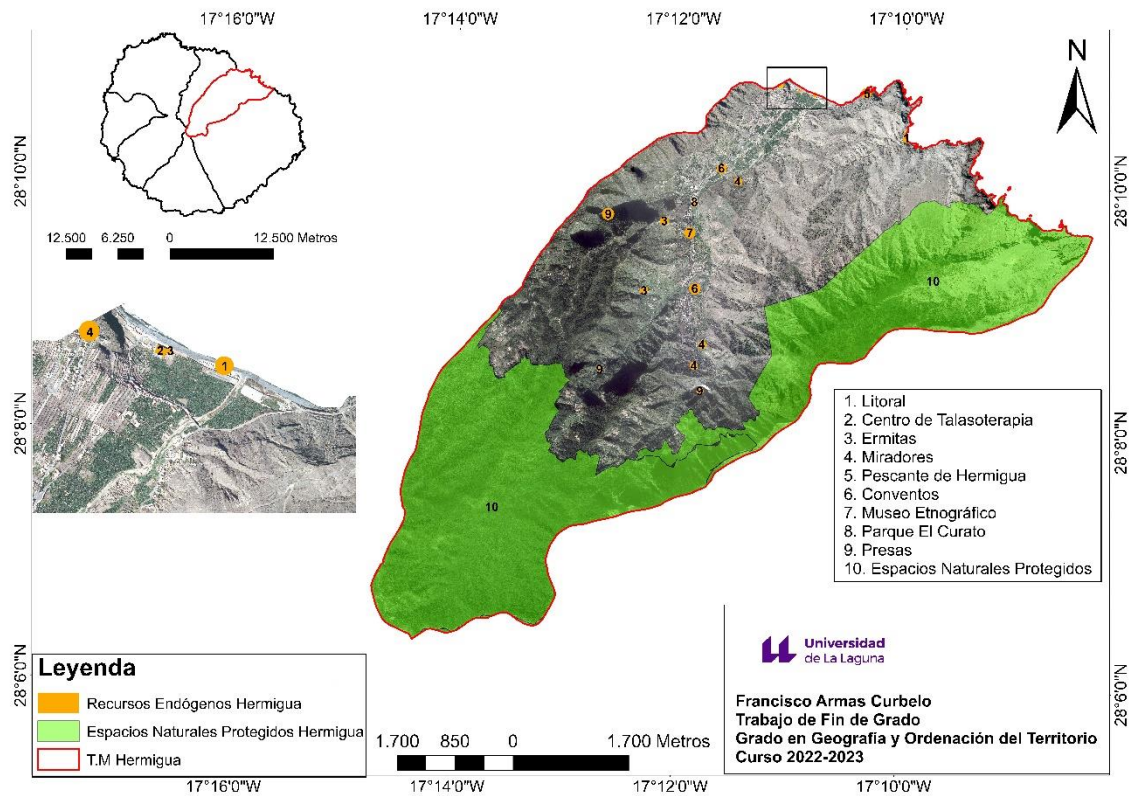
17°16'0"W 17°14'0"W 17°12'0"W 17°10'0"W

N

28°10'0"N

12.500 6.250 0 12.500 Metros

4
2 3
1

28°8'0"N

28°6'0"N

6
4
9
3
8
7
3
6
10
4
9
4
9
10

28°10'0"N

28°8'0"N

28°6'0"N

1. Litoral
2. Centro de Talasoterapia
3. Ermitas
4. Miradores
5. Pescante de Hermigua
6. Conventos
7. Museo Etnográfico
8. Parque El Curato
9. Presas
10. Espacios Naturales Protegidos

Universidad de La Laguna

Francisco Armas Curbelo
Trabajo de Fin de Grado
Grado en Geografía y Ordenación del Territorio
Curso 2022-2023

Leyenda
Recursos Endógenos Hermigua
Espacios Naturales Protegidos Hermigua
T.M Hermigua

1.700 850 0 1.700 Metros

17°16'0"W 17°14'0"W 17°12'0"W 17°10'0"W